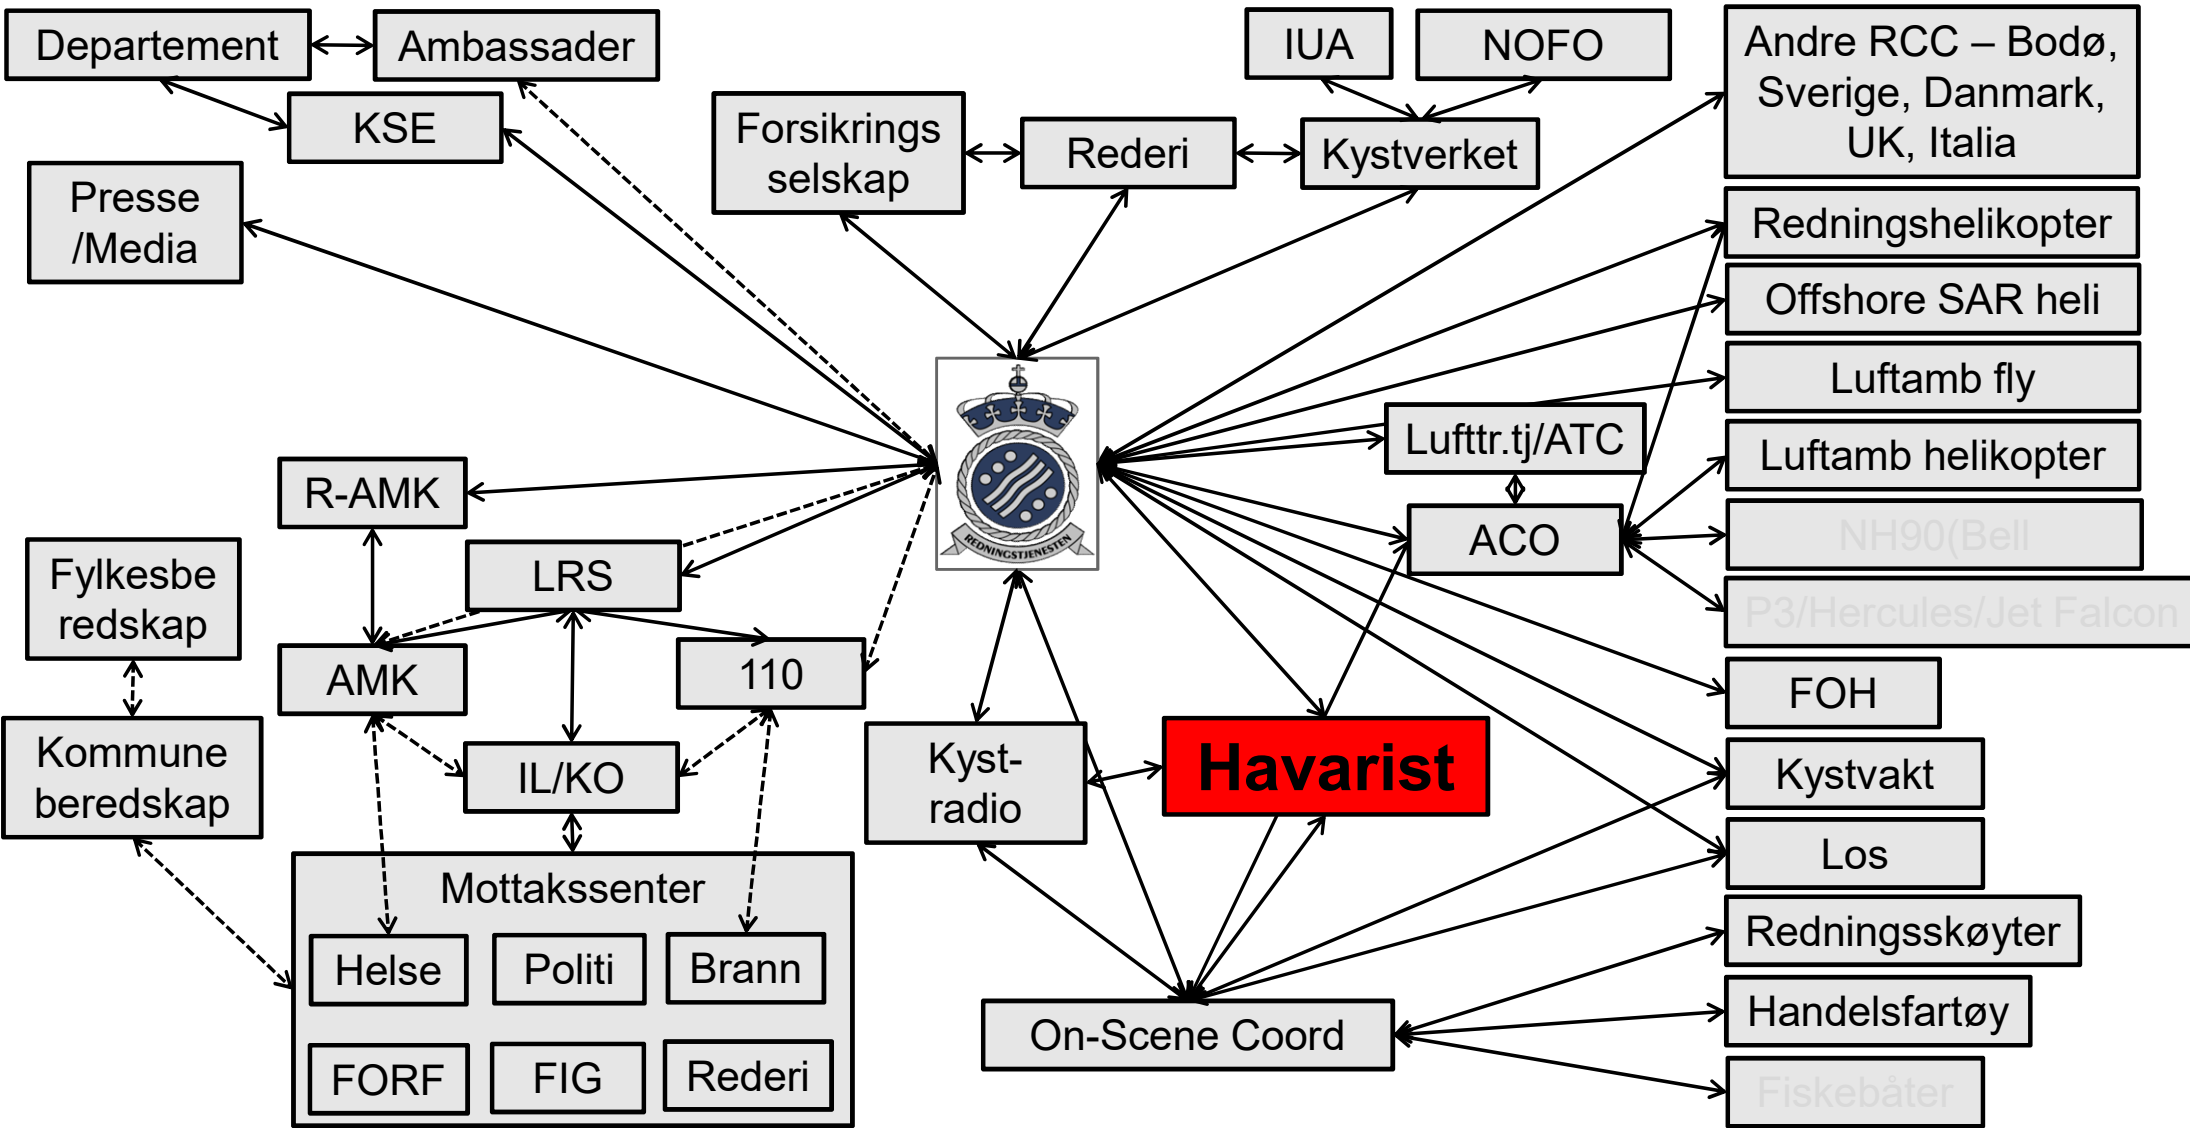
Departement

Ambassader

KSE

Presse /Media

Forsikrings selskap

Rederi

IUA

NOFO

Kystverket

Andre RCC – Bodø, Sverige, Danmark, UK, Italia

Redningshelikopter

Offshore SAR heli

Luftamb fly

Lufttr.tj/ATC

Luftamb helikopter

ACO

NH90(Bell

P3/Hercules/Jet Falcon

REDNINGSTJENESTEN

R-AMK

LRS

Fylkesbe redskap

AMK

110

Kommune beredskap

IL/KO

Kyst-radio

Havarist

FOH

Kystvakt

Los

Mottakssenter

Helse

Politi

Brann

FORF

FIG

Rederi

On-Scene Coord

Redningsskøyter

Handelsfartøy

Fiskebåter